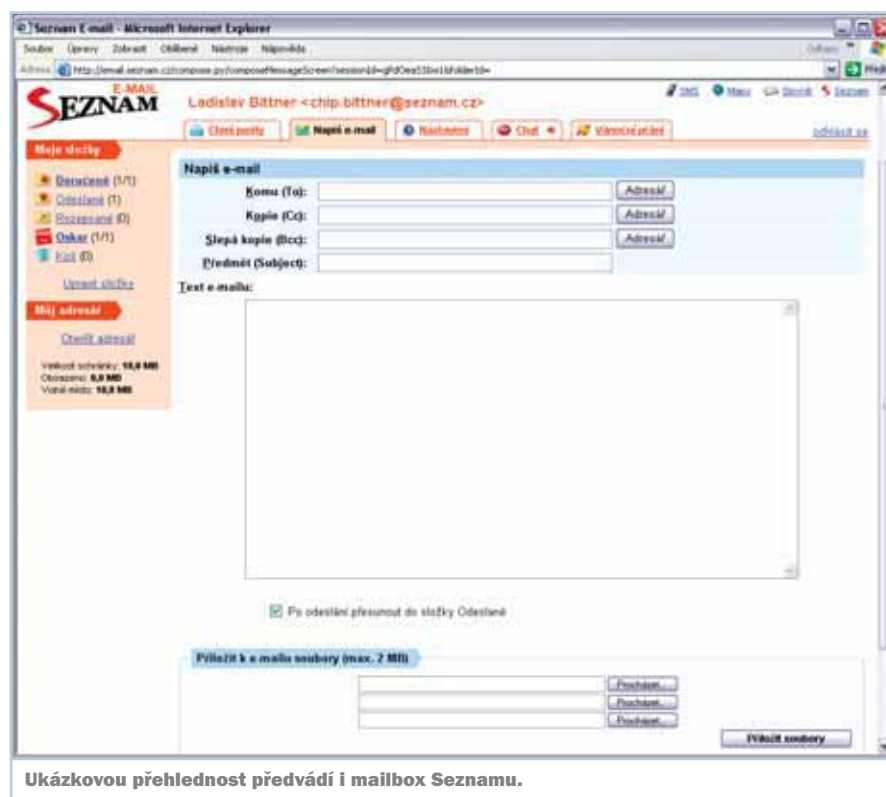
Seznam E-mail - Microsoft Internet Explorer

Soubor Úpravy Zobrazit Oblíbené Nástroje Nápověda

Adresa http://email.seznam.cz/compose.py/composeMessageScreen?sessionId=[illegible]

E-MAIL
SEZNAM

Ladislav Bittner <chip.bittner@seznam.cz>

SMS Mapy Zboží Seznam

Čtení pošty | Napiš e-mail | Nastavení | Chat | Vánoční přání

odhlásit se

Moje složky

Doručené (1/1)
Odeslané (1)
Rozepsané (0)
Koš (1/1)
Koš (0)

Upravit složky

Můj adresář

Otevřít adresář

Velikost schránky: 10,0 MB
Obsazeno: 0,0 MB
Volné místo: 10,0 MB

Napiš e-mail

Komu (To): Adresář
Kopie (Cc): Adresář
Slepá kopie (Bcc): Adresář
Předmět (Subject):

Text e-mailu:

Po odeslání přesunout do složky Odeslané

Přiložit k e-mailu soubory (max. 2 MB)

Procházet...
Procházet...
Procházet...

Přiložit soubory

Ukázkovou přehlednost předvádí i mailbox Seznamu.